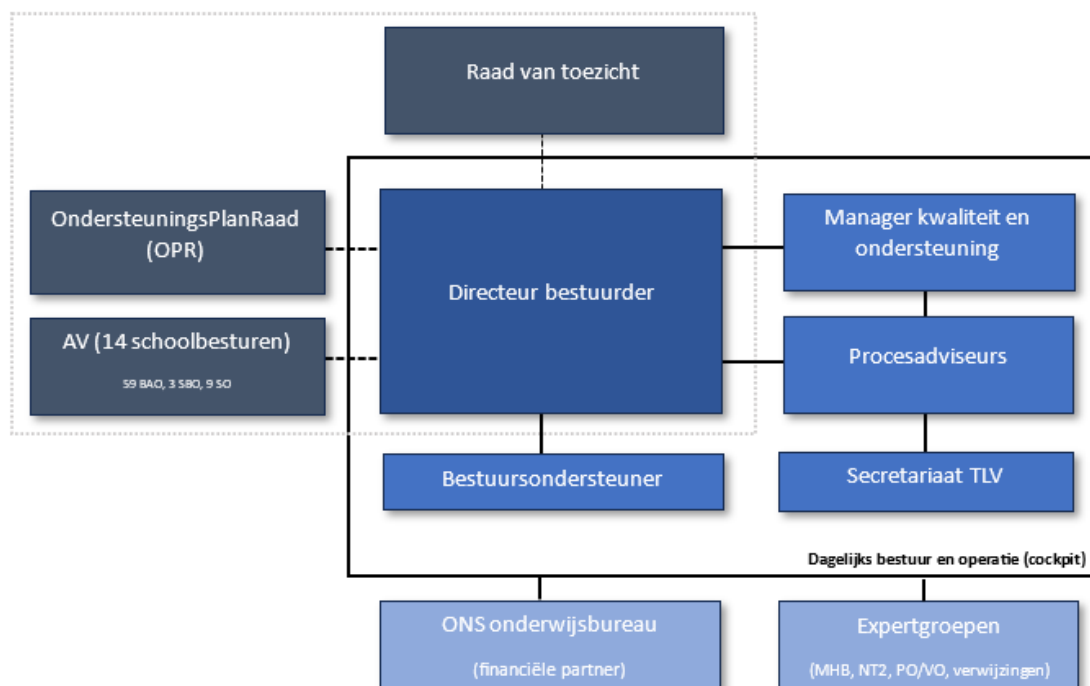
Raad van toezicht

OndersteuningsPlanRaad (OPR)

AV (14 schoolbesturen)

59 BAO, 3 SBO, 9 SO

Directeur bestuurder

Manager kwaliteit en ondersteuning

Procesadviseurs

Bestuursondersteuner

Secretariaat TLV

Dagelijks bestuur en operatie (cockpit)

ONS onderwijsbureau

(financiële partner)

Expertgroepen

(MHB, NT2, PO/VO, verwijzingen)